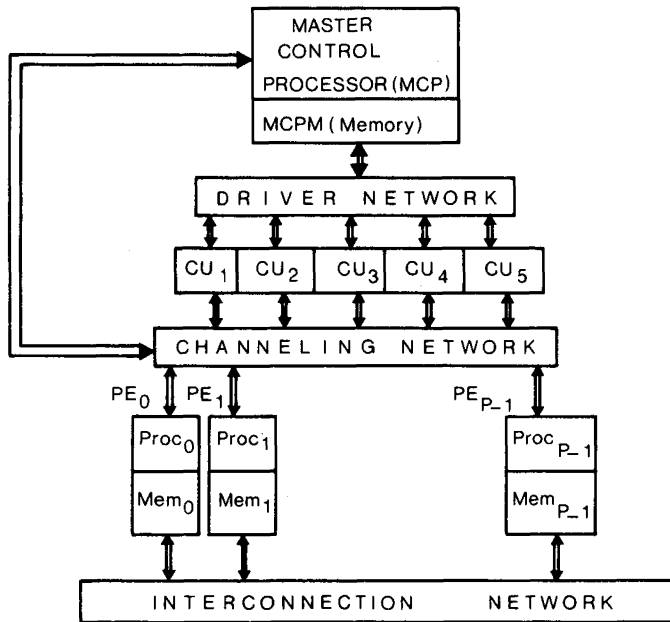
MASTER CONTROL PROCESSOR (MCP)

MCPM (Memory)

DRIVER NETWORK

CU $_1$ CU $_2$ CU $_3$ CU $_4$ CU $_5$

CHANNELING NETWORK

PE $_0$ PE $_1$ PE $_{P-1}$

Proc $_0$ Proc $_1$ Proc $_{P-1}$

Mem $_0$ Mem $_1$ Mem $_{P-1}$

INTERCONNECTION NETWORK